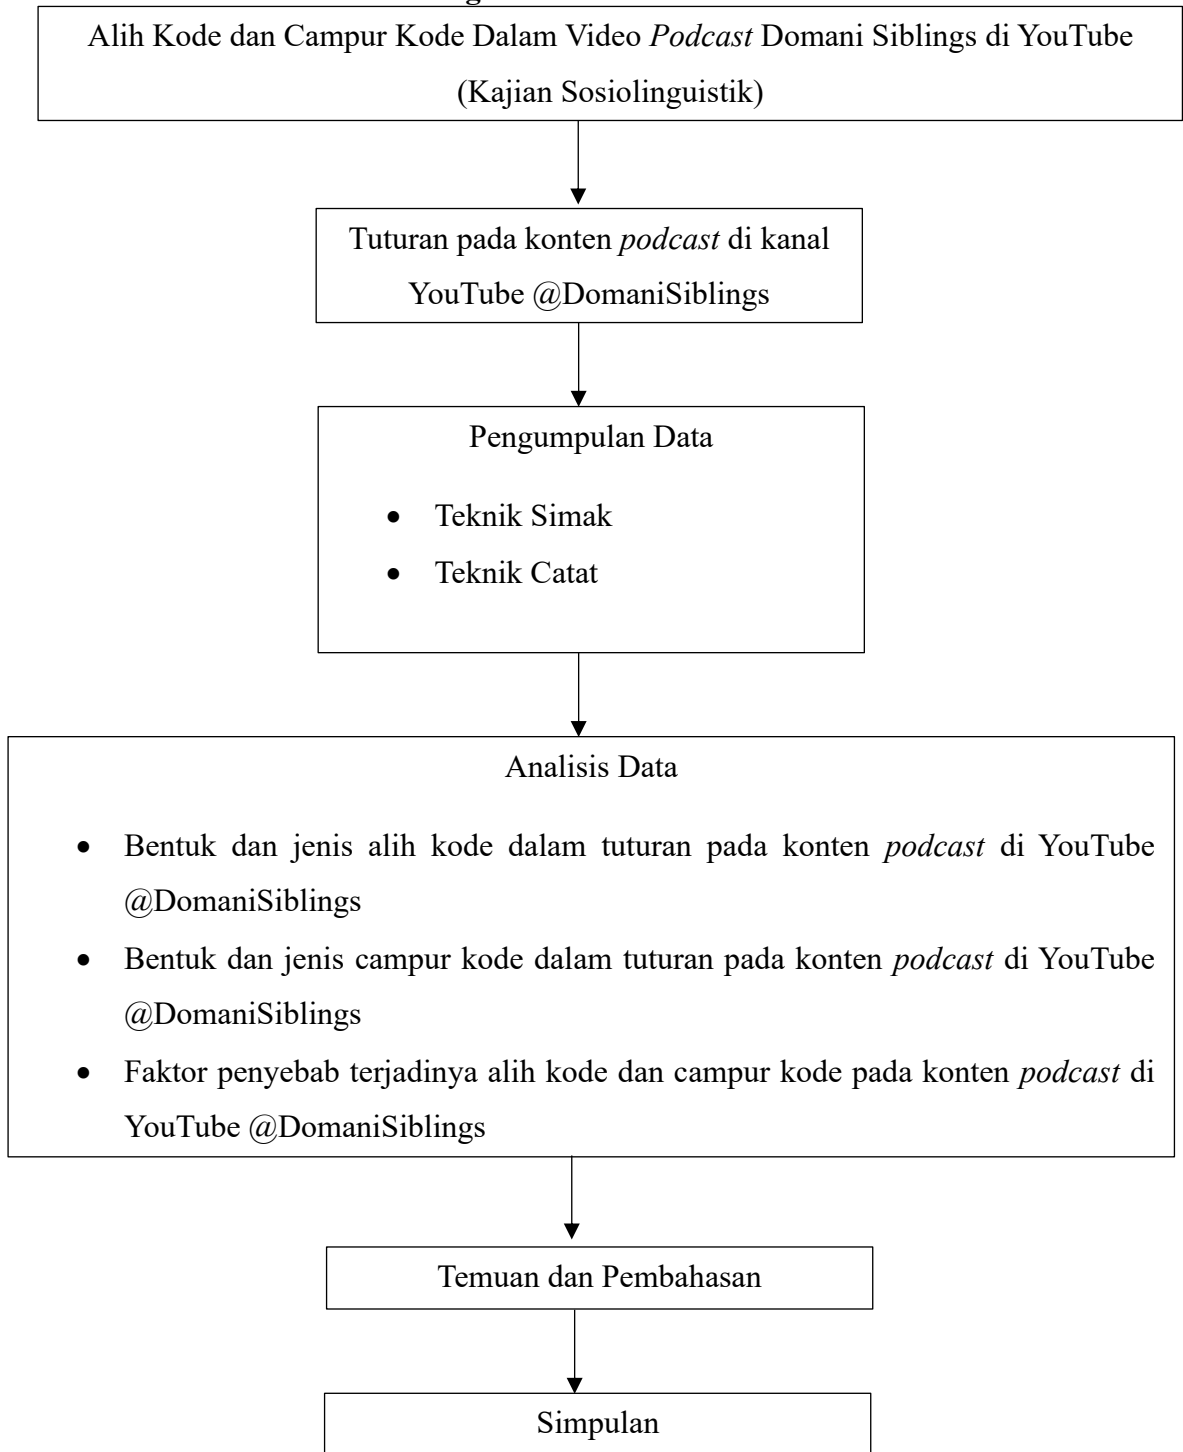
Alih Kode dan Campur Kode Dalam Video Podcast Domani Siblings di YouTube (Kajian Sosiolinguistik)

Tuturan pada konten podcast di kanal YouTube @DomaniSiblings

Pengumpulan Data

- Teknik Simak
- Teknik Catat

Analisis Data

- Bentuk dan jenis alih kode dalam tuturan pada konten podcast di YouTube @DomaniSiblings
- Bentuk dan jenis campur kode dalam tuturan pada konten podcast di YouTube @DomaniSiblings
- Faktor penyebab terjadinya alih kode dan campur kode pada konten podcast di YouTube @DomaniSiblings

Temuan dan Pembahasan

Simpulan